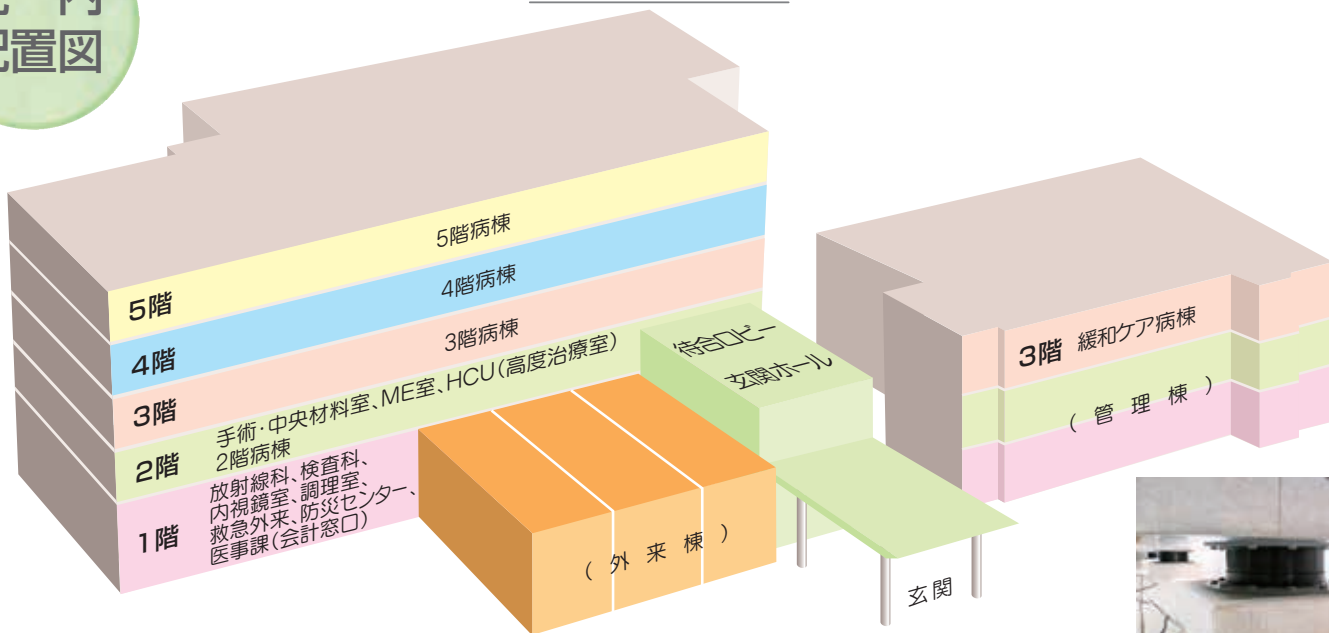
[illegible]内
配置図

5階病棟

4階病棟

3階病棟

手術・中央材料室、ME室、HCU(高度治療室)
2階病棟

放射線科、検査科、内視鏡室、調理室、救急外来、防災センター、医事課(会計窓口)

5階
4階
3階
2階
1階

待合ロビー
玄関ホール

(外来棟)

玄関

3階 緩和ケア病棟
(管理棟)